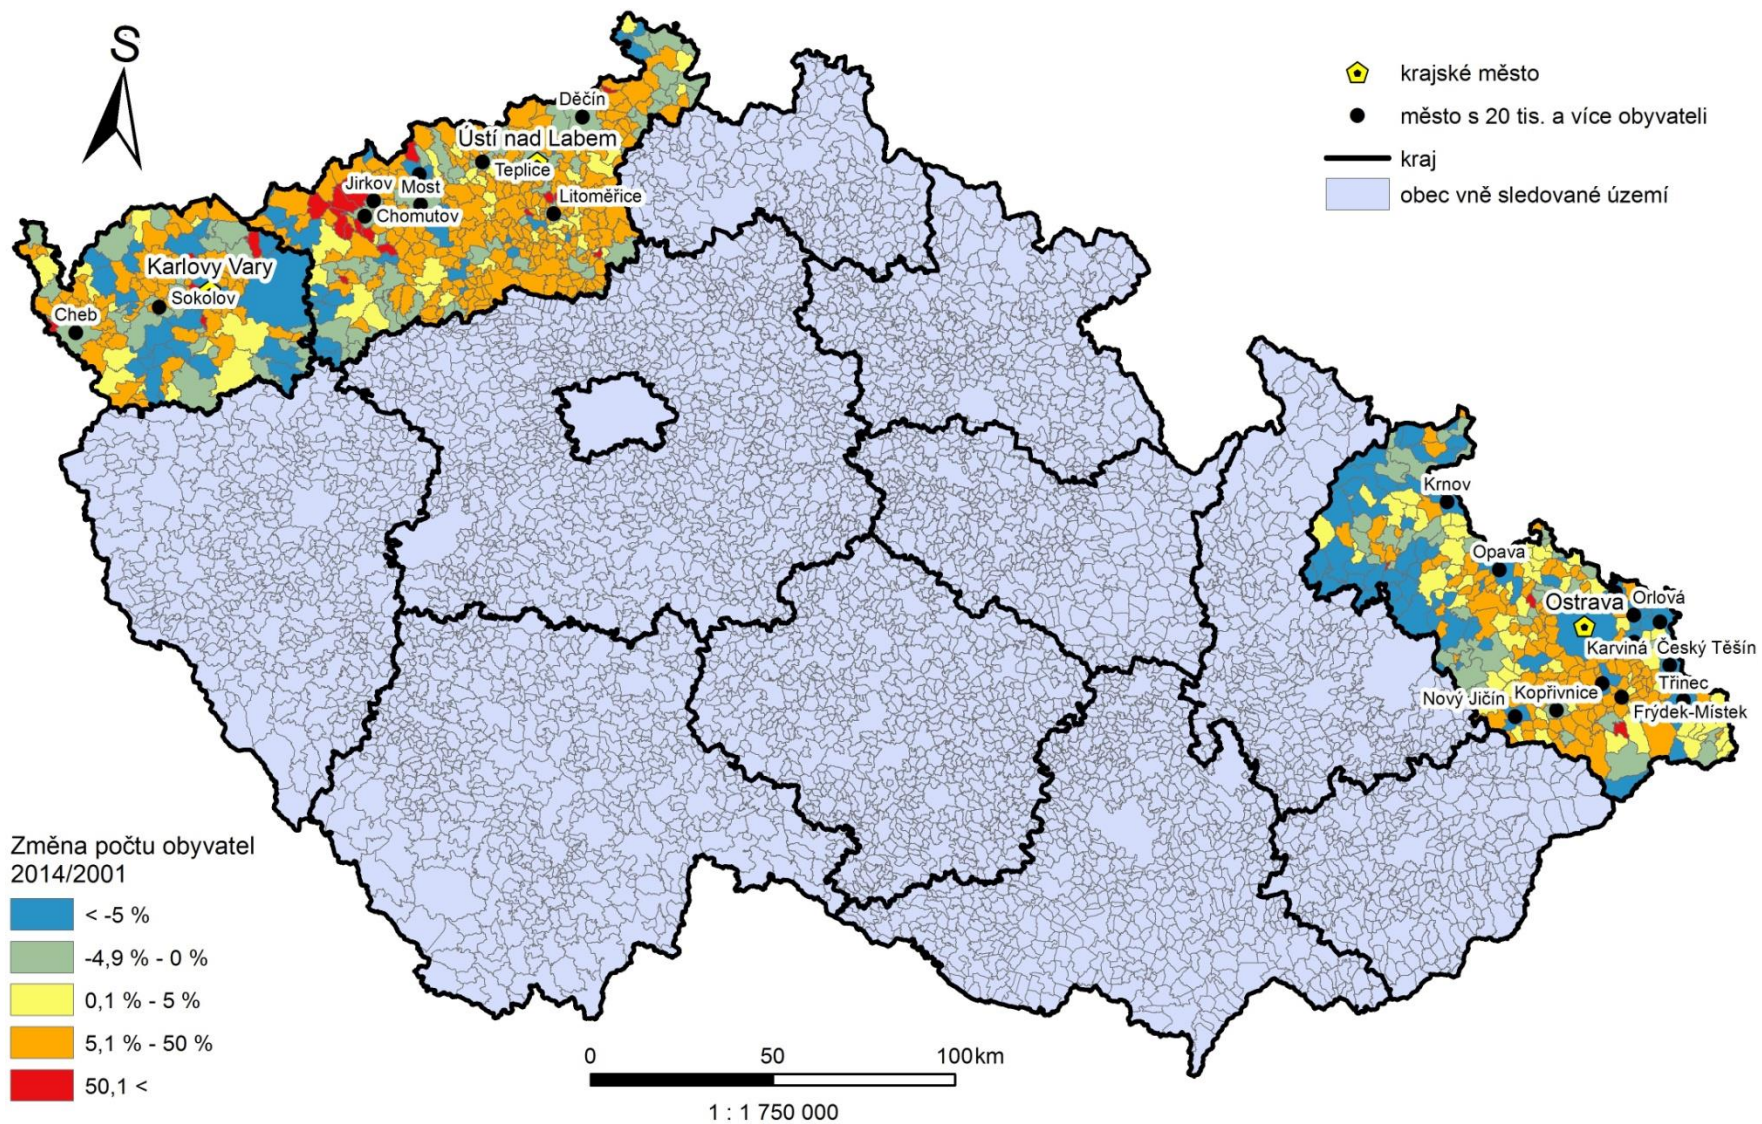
S

krajské město
město s 20 tis. a více obyvateli
kraj
obec vně sledované území

Děčín
Ústí nad Labem
Teplice
Jirkov
Most
Chomutov
Litoměřice
Karlovy Vary
Sokolov
Cheb

Krnov
Opava
Ostrava
Orlová
Karviná
Český Těšín
Třinec
Nový Jičín
Kopřivnice
Frýdek-Místek

Změna počtu obyvatel 2014/2001
< -5 %
-4,9 % - 0 %
0,1 % - 5 %
5,1 % - 50 %
50,1 <

0
50
100km
1 : 1 750 000